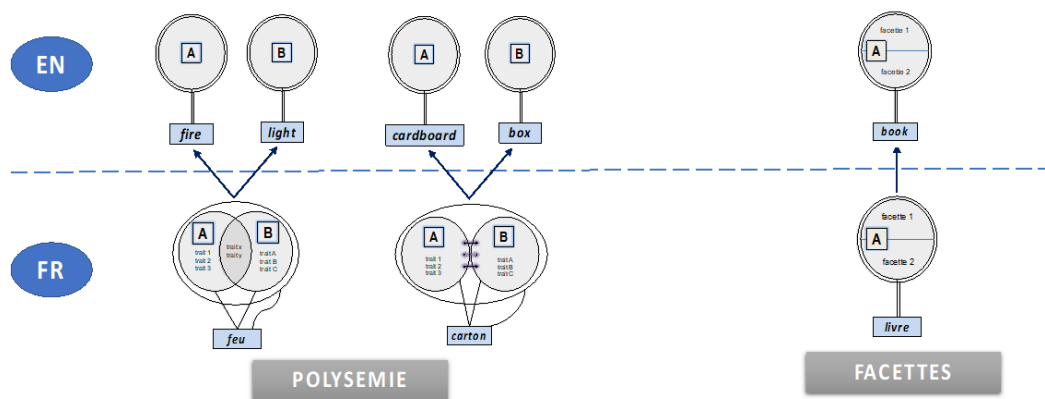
EN

A

B

fire

light

A

B

cardboard

box

facette 1

A

facette 2

book

FR

A

B

trait 1
trait 2
trait 3

trait x
trait y

trait A
trait B
trait C

feu

A

B

trait 1
trait 2
trait 3

trait A
trait B
trait C

carton

facette 1

A

facette 2

livre

POLYSEMIE

FACETTES